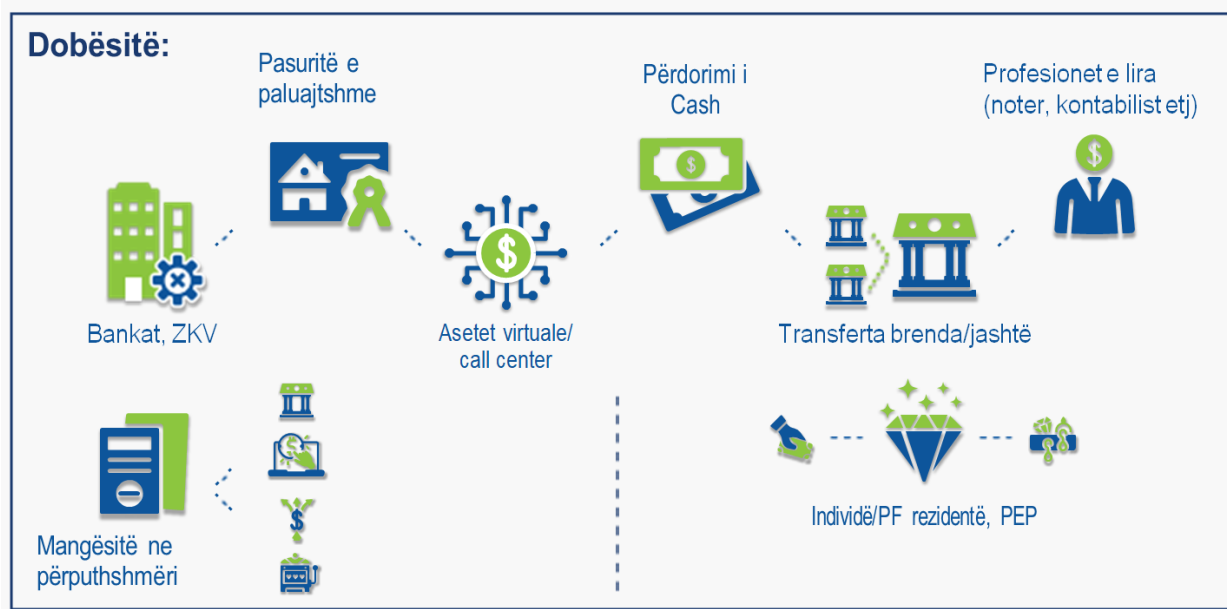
Dobësitë:

Pasuritë e paluajtshme

Përdorimi i Cash

Profesionet e lira (noter, kontabilist etj)

Bankat, ZKV

Asetet virtuale/ call center

Transferta brenda/jashtë

Mangësitë ne përputhshmëri

Individë/PF rezidentë, PEP